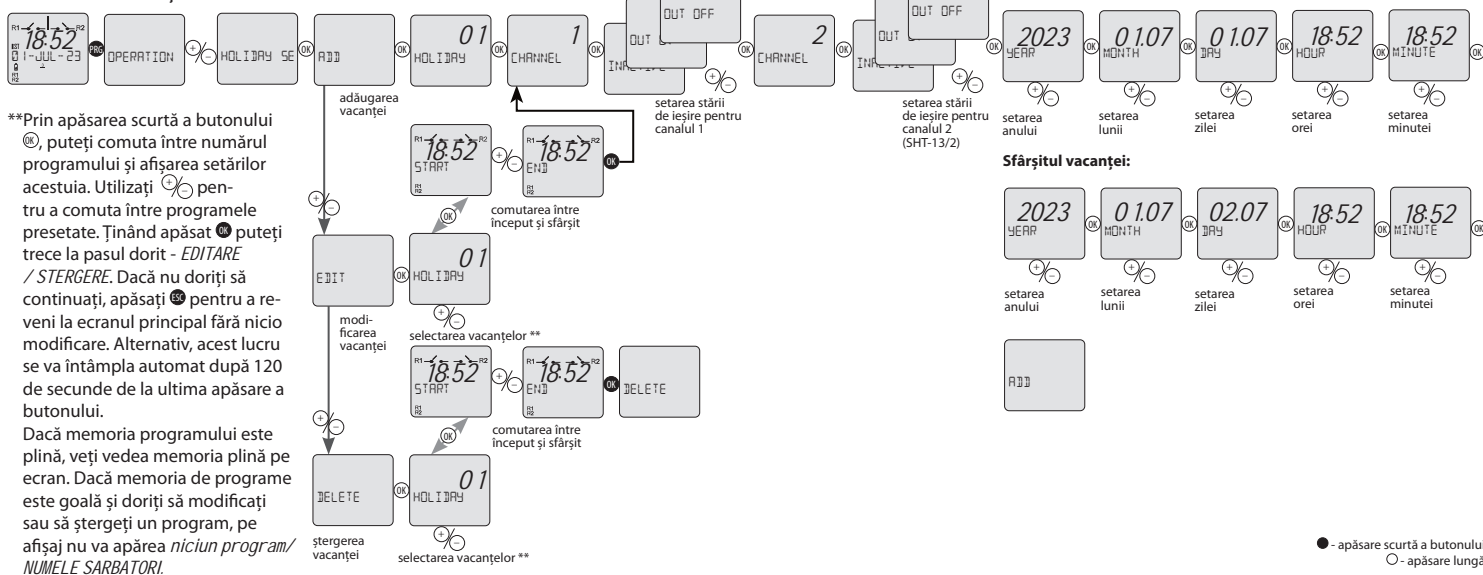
18:52
1-JUL-23
PRG
OPERATION
+/−
HOLIDAY SE
OK
ADD
adăugarea vacanței
OK
01
HOLIDAY
OK
1
CHANNEL
OUT OFF
OUT
INACTIVE
+/−
setarea stării de ieșire pentru canalul 1
OK
2
CHANNEL
OK
OUT OFF
OUT
INACTIVE
+/−
setarea stării de ieșire pentru canalul 2 (SHT-13/2)
OK
2023
YEAR
+/−
setarea anului
OK
01.07
MONTH
+/−
setarea lunii
OK
01.07
DAY
+/−
setarea zilei
OK
18:52
HOUR
+/−
setarea orei
OK
18:52
MINUTE
+/−
setarea minutei
OK

**Prin apăsarea scurtă a butonului OK, puteți comuta între numărul programului și afișarea setărilor acestuia. Utilizați +/− pentru a comuta între programele presetate. Ținând apăsat OK puteți trece la pasul dorit - EDITARE / STERGERE. Dacă nu doriți să continuați, apăsați ESC pentru a reveni la ecranul principal fără nicio modificare. Alternativ, acest lucru se va întâmpla automat după 120 de secunde de la ultima apăsare a butonului.
Dacă memoria programului este plină, veți vedea memoria plină pe ecran. Dacă memoria de programe este goală și doriți să modificați sau să ștergeți un program, pe afișaj nu va apărea niciun program/ NUMELE SARBATORI.

18:52
START
+/−
18:52
END
OK
comutarea între început și sfârșit
OK
+/−
EDIT
modificarea vacanței
OK
01
HOLIDAY
+/−
selectarea vacanțelor **
18:52
START
+/−
18:52
END
OK
DELETE
comutarea între început și sfârșit
OK
+/−
DELETE
ștergerea vacanței
OK
01
HOLIDAY
+/−
selectarea vacanțelor **

Sfârșitul vacanței:
2023
YEAR
+/−
setarea anului
OK
01.07
MONTH
+/−
setarea lunii
OK
02.07
DAY
+/−
setarea zilei
OK
18:52
HOUR
+/−
setarea orei
OK
18:52
MINUTE
+/−
setarea minutei
OK

ADD

● - apăsare scurtă a butonului
○ - apăsare lungă